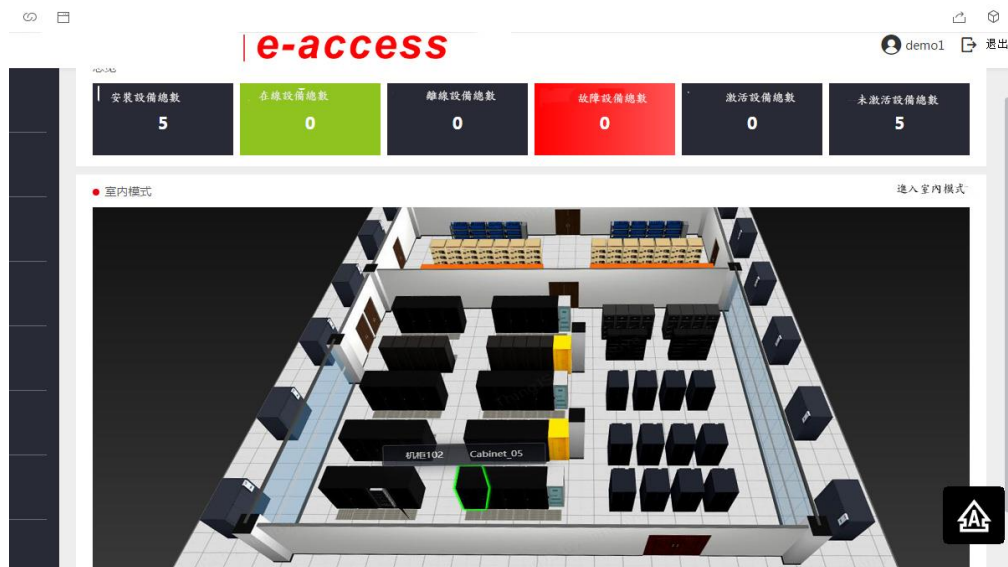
e-access

demo1 退出

總覽

| 安裝設備總數 | 在線設備總數 | 離線設備總數 | 故障設備總數 | 激活設備總數 | 未激活設備總數 |
|---|---|---|---|---|---|
| 5 | 0 | 0 | 0 | 0 | 5 |

室內模式

進入室內模式

机柜102 Cabinet_05